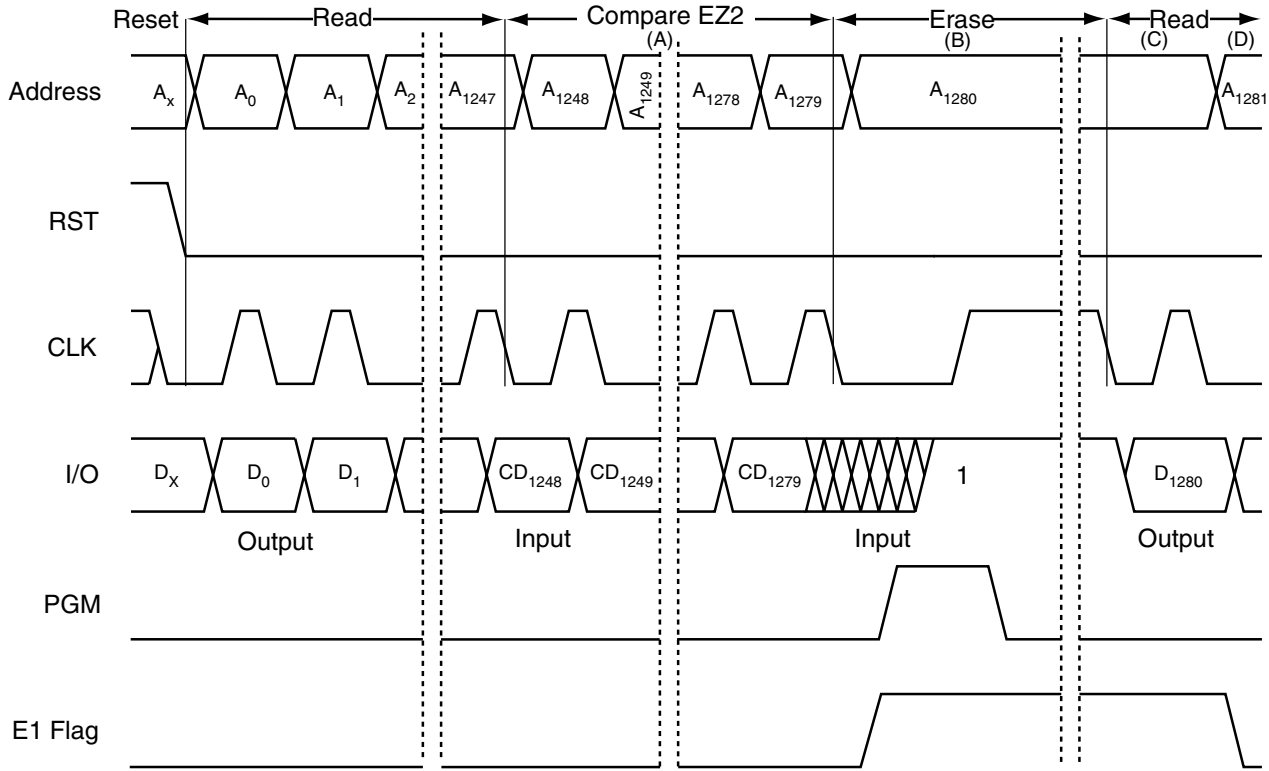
Reset Read Compare EZ2 Erase Read
(A) (B) (C) (D)

Address $A_x$ $A_0$ $A_1$ $A_2$ $A_{1247}$ $A_{1248}$ $A_{1249}$ $A_{1278}$ $A_{1279}$ $A_{1280}$ $A_{1281}$

RST

CLK

I/O $D_X$ $D_0$ $D_1$ $CD_{1248}$ $CD_{1249}$ $CD_{1279}$ 1 $D_{1280}$

Output Input Input Output

PGM

E1 Flag